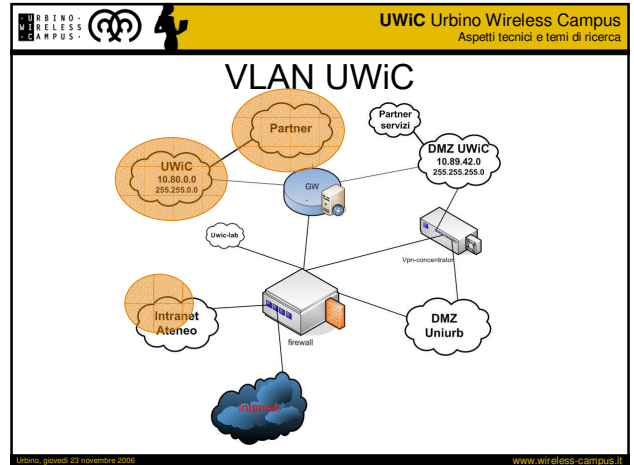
URBINO· WIRELESS ·CAMPUS·

UWiC Urbino Wireless Campus
Aspetti tecnici e temi di ricerca

VLAN UWiC

Partner

UWiC
10.80.0.0
255.255.0.0

Partner servizi

DMZ UWiC
10.89.42.0
255.255.255.0

GW

Uwic-lab

Vpn-concentrator

Intranet Ateneo

firewall

DMZ Uniurb

Internet

Urbino, giovedì 23 novembre 2006

www.wireless-campus.it